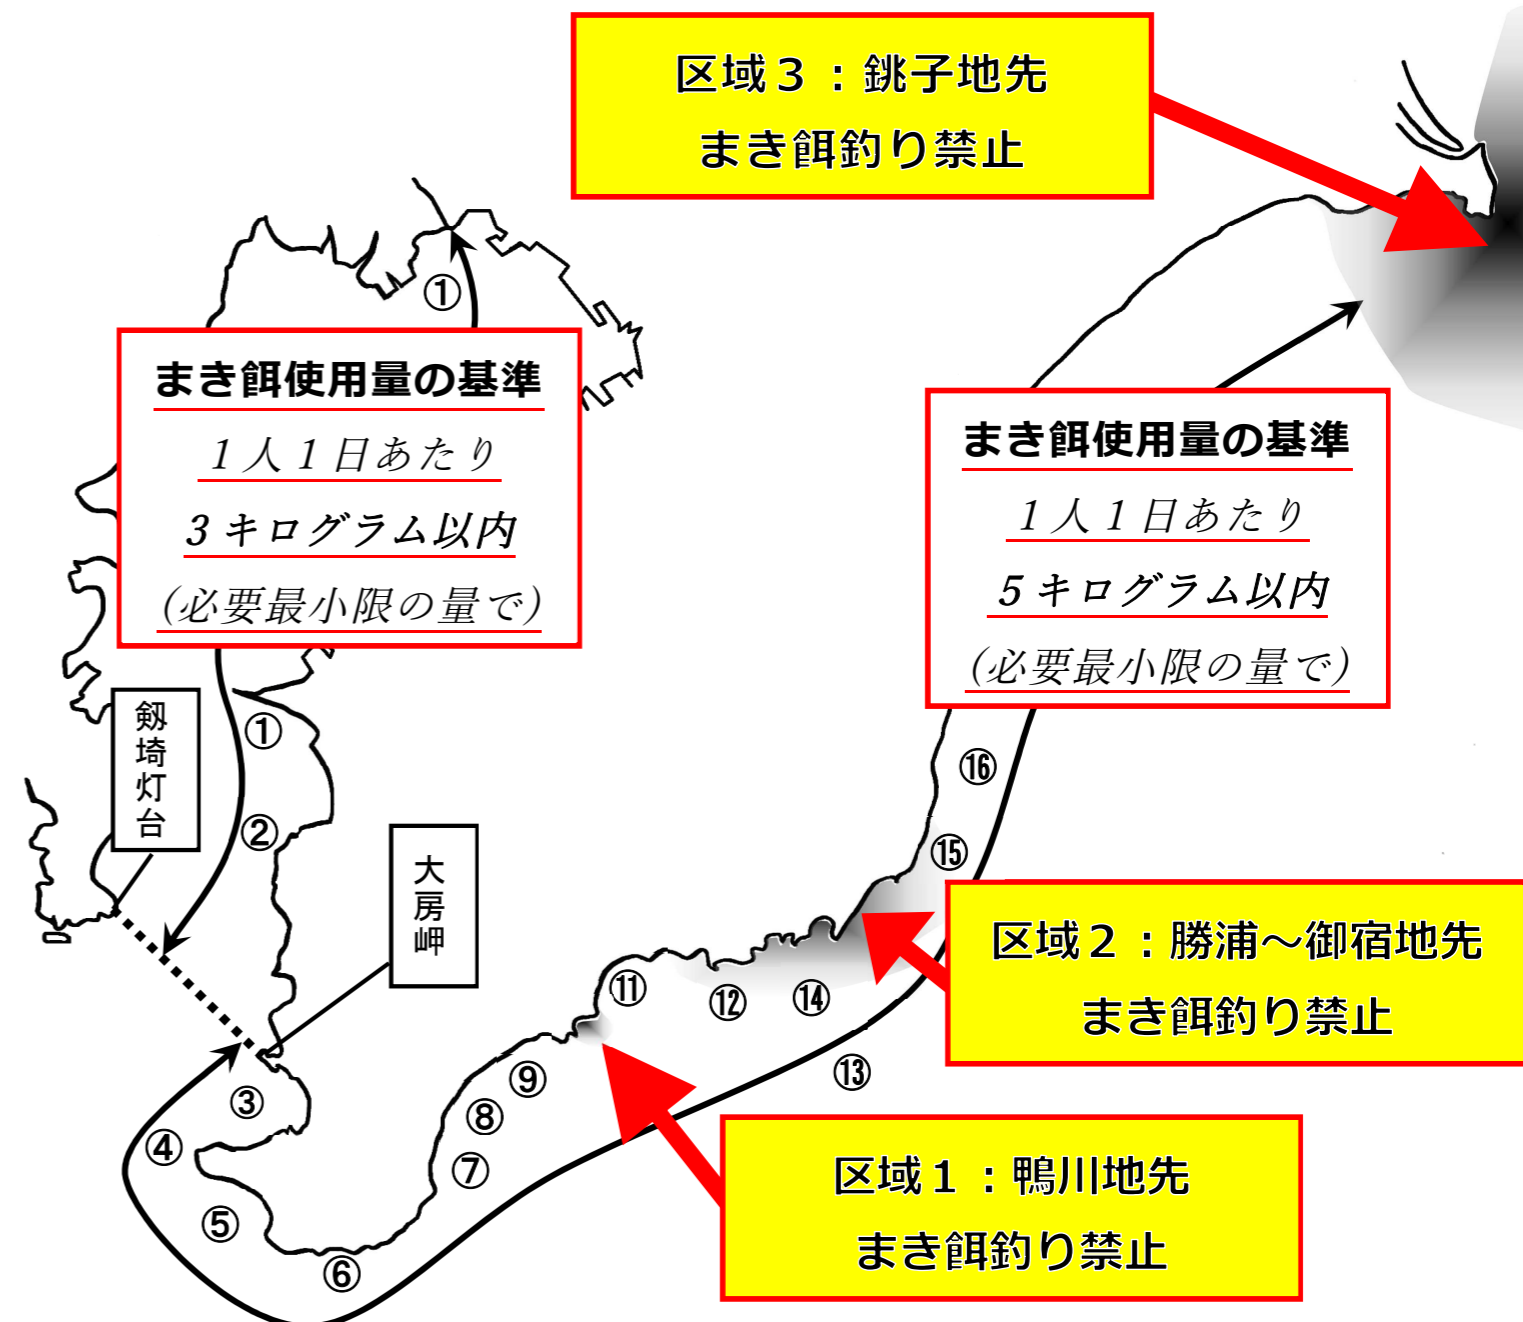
区域３：銚子地先
まき餌釣り禁止

①

まき餌使用量の基準
１人１日あたり
３キログラム以内
(必要最小限の量で)

まき餌使用量の基準
１人１日あたり
５キログラム以内
(必要最小限の量で)

剱埼灯台

①
②

大房岬

⑯
⑮

区域２：勝浦～御宿地先
まき餌釣り禁止

⑪
⑫
⑭
⑬
⑨
⑧
⑦
③
④
⑤
⑥

区域１：鴨川地先
まき餌釣り禁止